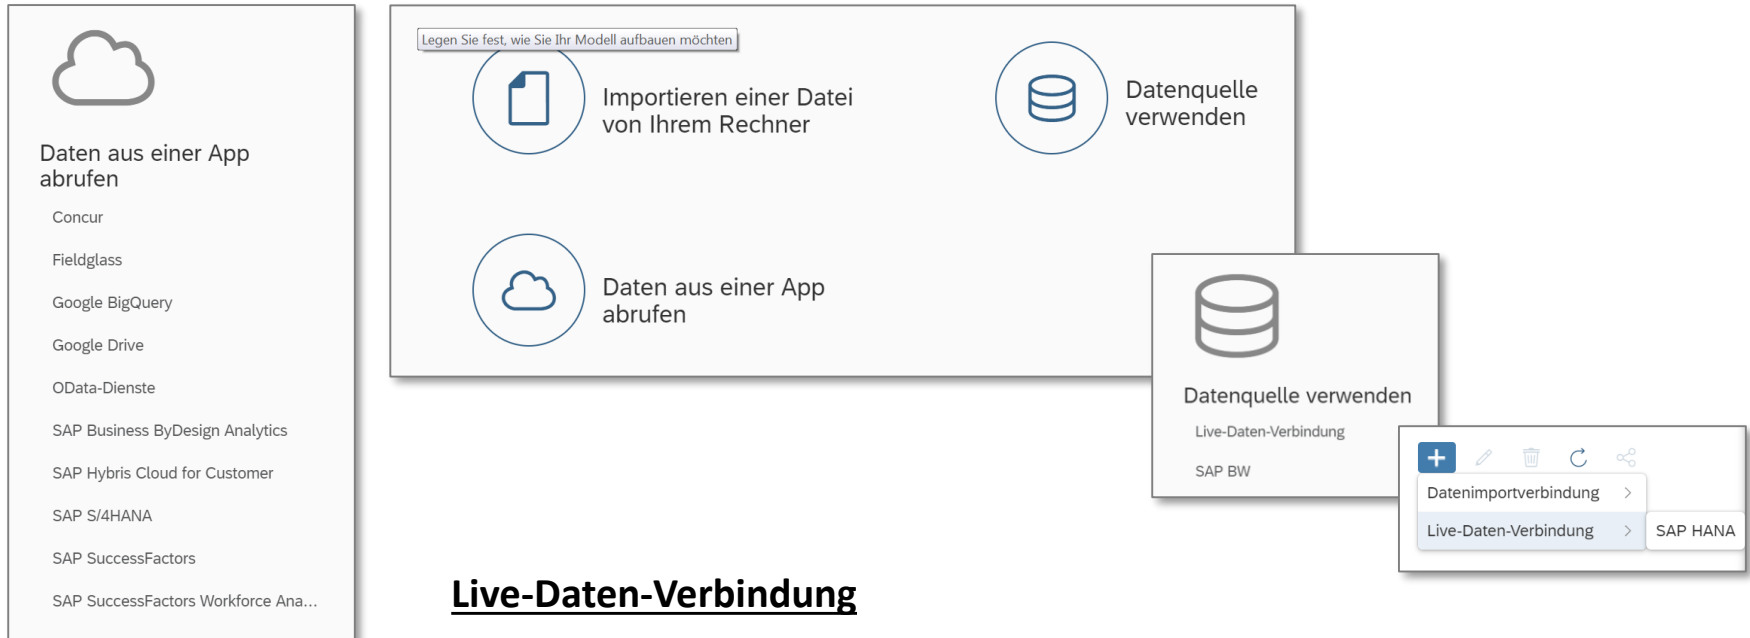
Daten aus einer App abrufen

Concur

Fieldglass

Google BigQuery

Google Drive

OData-Dienste

SAP Business ByDesign Analytics

SAP Hybris Cloud for Customer

SAP S/4HANA

SAP SuccessFactors

SAP SuccessFactors Workforce Ana...

Legen Sie fest, wie Sie Ihr Modell aufbauen möchten

Importieren einer Datei von Ihrem Rechner

Datenquelle verwenden

Daten aus einer App abrufen

Datenquelle verwenden

Live-Daten-Verbindung

SAP BW

Datenimportverbindung

Live-Daten-Verbindung

SAP HANA

Live-Daten-Verbindung